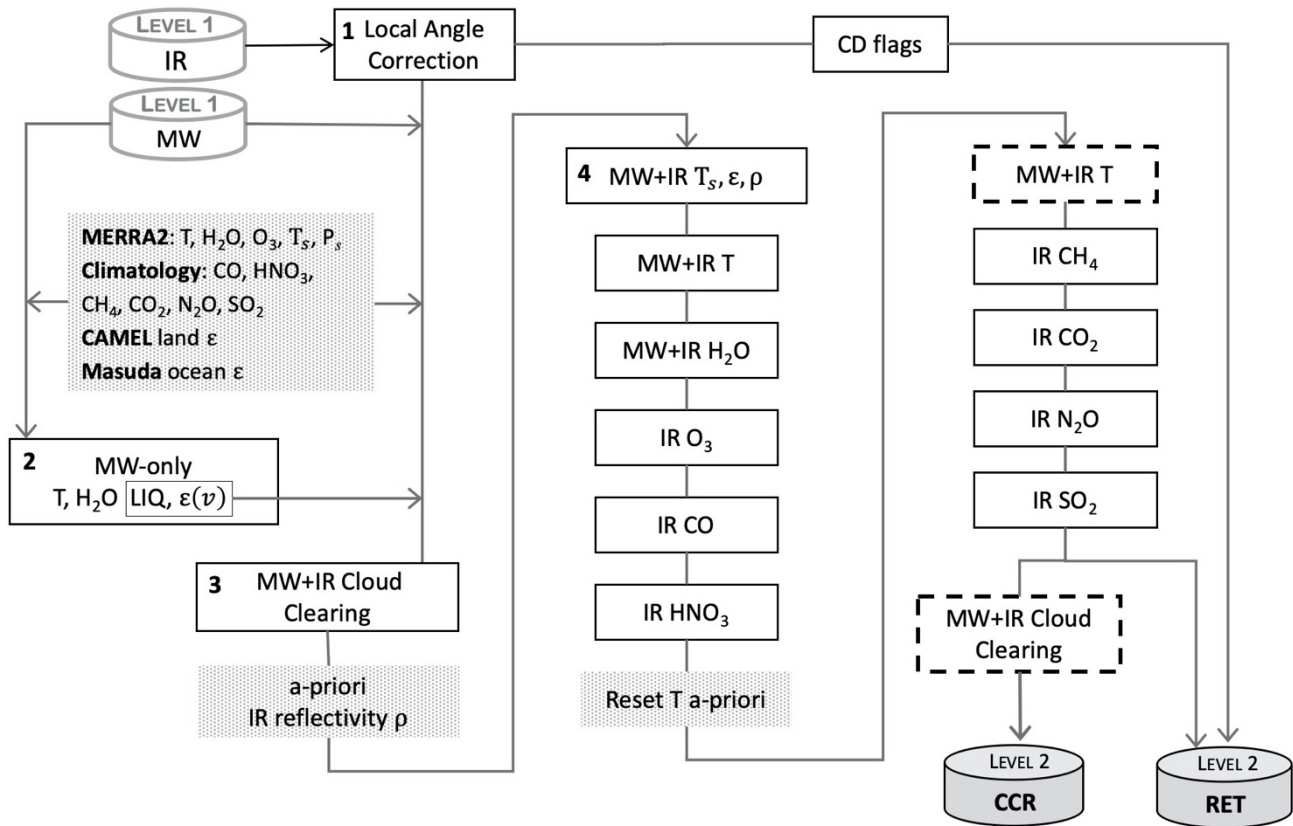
LEVEL 1
IR

1 Local Angle Correction

CD flags

LEVEL 1
MW

MERRA2: T, $H_2O$, $O_3$, $T_s$, $P_s$
Climatology: CO, $HNO_3$, $CH_4$, $CO_2$, $N_2O$, $SO_2$
CAMEL land ε
Masuda ocean ε

2 MW-only
T, $H_2O$ LIQ, $\varepsilon(\nu)$

3 MW+IR Cloud Clearing

a-priori
IR reflectivity ρ

4 MW+IR $T_s$, ε, ρ

MW+IR T

MW+IR $H_2O$

IR $O_3$

IR CO

IR $HNO_3$

Reset T a-priori

MW+IR T

IR $CH_4$

IR $CO_2$

IR $N_2O$

IR $SO_2$

MW+IR Cloud Clearing

LEVEL 2
CCR

LEVEL 2
RET